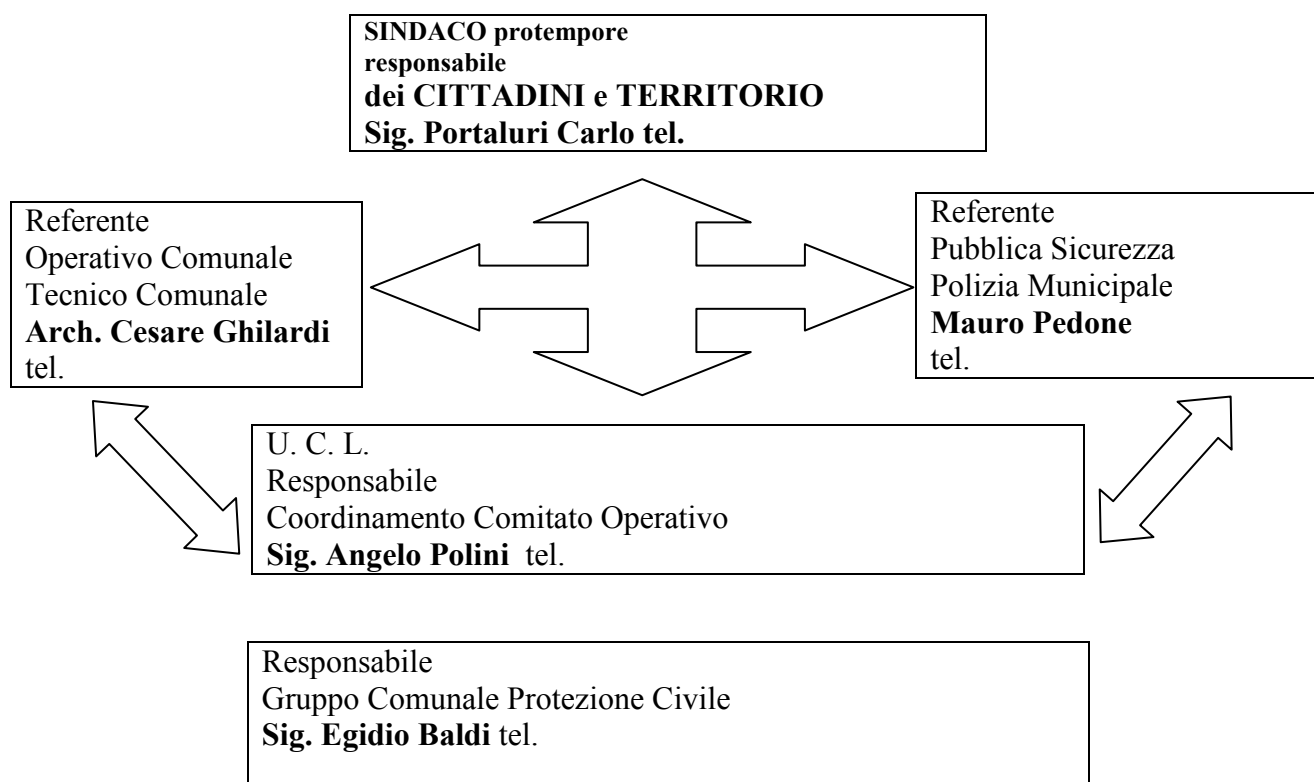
SINDACO protempore
responsabile
dei CITTADINI e TERRITORIO
Sig. Portaluri Carlo tel.

Referente
Operativo Comunale
Tecnico Comunale
Arch. Cesare Ghilardi
tel.

Referente
Pubblica Sicurezza
Polizia Municipale
Mauro Pedone
tel.

U. C. L.
Responsabile
Coordinamento Comitato Operativo
Sig. Angelo Polini tel.

Responsabile
Gruppo Comunale Protezione Civile
Sig. Egidio Baldi tel.